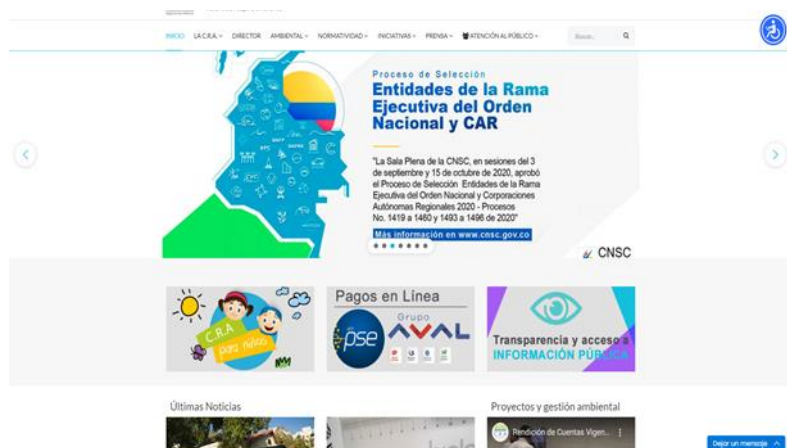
INICIO LA C.R.A. DIRECTOR AMBIENTAL NORMATIVIDAD INICIATIVAS PRENSA ATENCIÓN AL PÚBLICO Buscar...

Proceso de Selección
Entidades de la Rama Ejecutiva del Orden Nacional y CAR

"La Sala Plena de la CNSC, en sesiones del 3 de septiembre y 15 de octubre de 2020, aprobó el Proceso de Selección Entidades de la Rama Ejecutiva del Orden Nacional y Corporaciones Autónomas Regionales 2020 - Procesos No. 1419 a 1460 y 1493 a 1496 de 2020"

Más información en www.cnsc.gov.co

CNSC

C.R.A. para niños

Pagos en Línea
pse Grupo AVAL

Transparencia y acceso a INFORMACIÓN PÚBLICA

Últimas Noticias

Proyectos y gestión ambiental

Rendición de Cuentas Vigen...

Dejar un mensaje